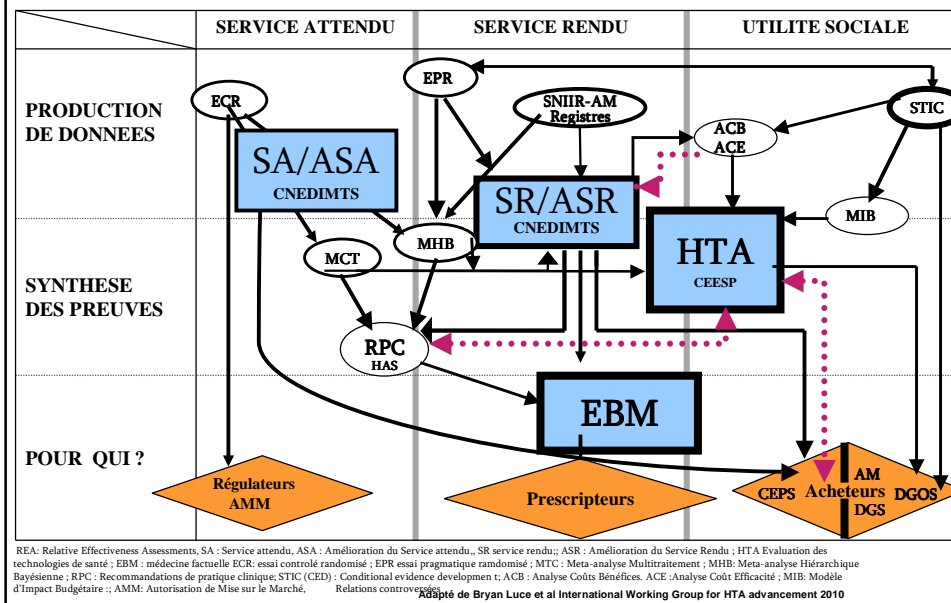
SERVICE ATTENDU
SERVICE RENDU
UTILITE SOCIALE

PRODUCTION DE DONNEES
SYNTHESE DES PREUVES
POUR QUI ?

ECR
EPR
SNIIR-AM Registres
STIC
ACB ACE
SA/ASA CNEDIMTS
SR/ASR CNEDIMTS
MIB
HTA CEESP
MCT
MHB
RPC HAS
EBM
Régulateurs AMM
Prescripteurs
CEPS
AM
Acheteurs
DGS
DGOS

REA: Relative Effectiveness Assessments, SA : Service attendu, ASA : Amélioration du Service attendu,, SR service rendu;; ASR : Amélioration du Service Rendu ; HTA Evaluation des technologies de santé ; EBM : médecine factuelle ECR: essai controlé randomisé ; EPR essai pragmatique ramdomisé ; MTC : Meta-analyse Multitraitement ; MHB: Meta-analyse Hiérarchique Bayésienne ; RPC : Recommandations de pratique clinique; STIC (CED) : Conditional evidence development t; ACB : Analyse Coûts Bénéfices. ACE :Analyse Coût Efficacité ; MIB: Modèle d'Impact Budgétaire :; AMM: Autorisation de Mise sur le Marché, Relations controversées
Adapté de Bryan Luce et al International Working Group for HTA advancement 2010